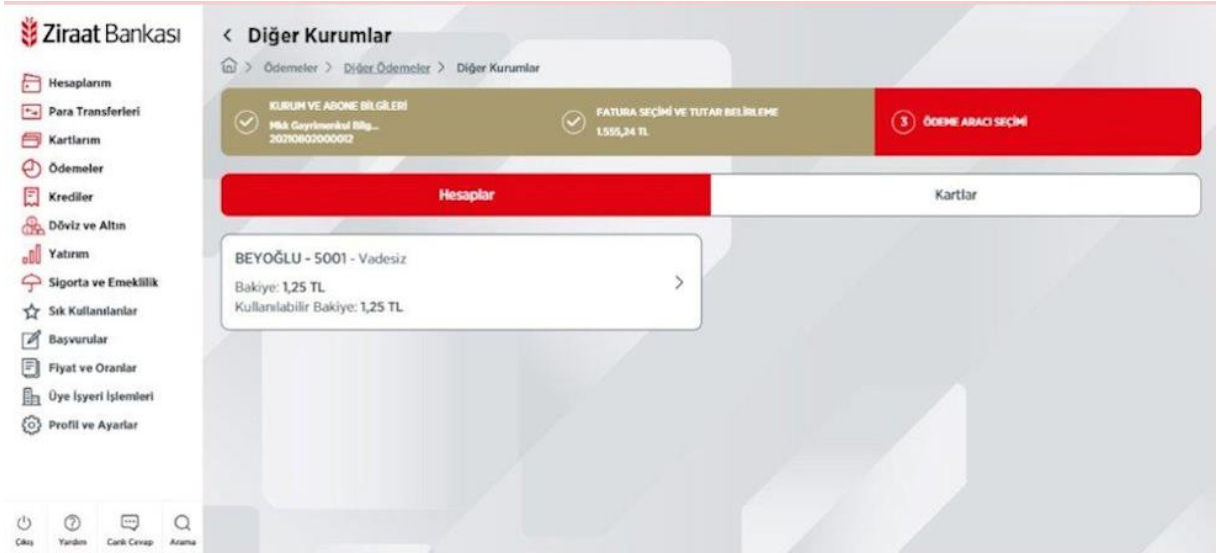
Ziraat Bankası

Hesaplarım
Para Transferleri
Kartlarım
Ödemeler
Krediler
Döviz ve Altın
Yatırım
Sigorta ve Emeklilik
Sık Kullanılanlar
Başvurular
Fiyat ve Oranlar
Üye İşyeri İşlemleri
Profil ve Ayarlar

Çıkış Yardım Canlı Cevap Arama

< Diğer Kurumlar

> Ödemeler > Diğer Ödemeler > Diğer Kurumlar

KURUM VE ABONE BİLGİLERİ
Milli Gayrimenkul Bilg...
202108020000012

FATURA SEÇİMİ VE TUTAR BELİRLEME
1.555,24 TL

3 ÖDEME ARACI SEÇİMİ

Hesaplar

Kartlar

BEYOĞLU - 5001 - Vadesiz
Bakiye: 1,25 TL
Kullanılabilir Bakiye: 1,25 TL